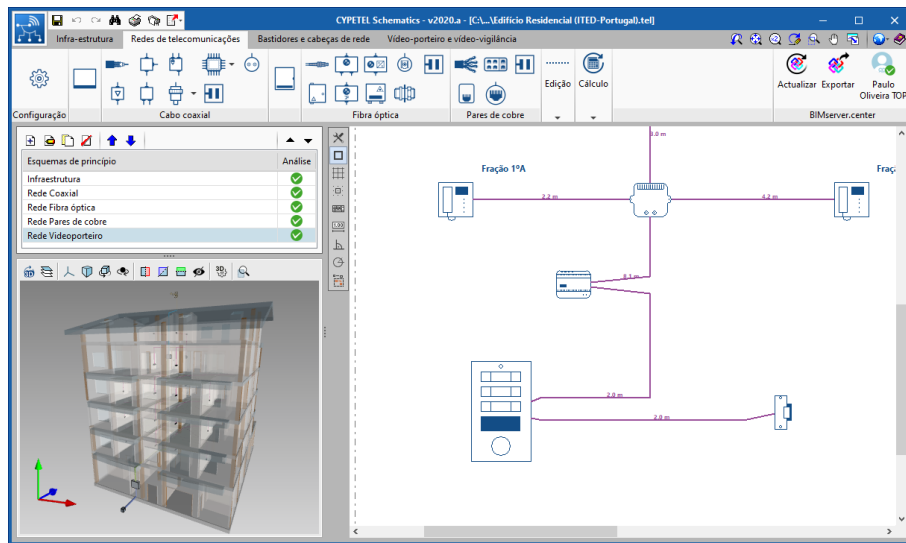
CYPETEL Schematics - v2020.a - [C:\...\Edifício Residencial (ITED-Portugal).tel]

Infra-estrutura | Redes de telecomunicações | Bastidores e cabeças de rede | Vídeo-porteiro e vídeo-vigilância

Configuração | Cabo coaxial | Fibra óptica | Pares de cobre | Edição | Cálculo | Actualizar | Exportar | Paulo Oliveira TOP | BIMserver.center

| Esquemas de princípio | Análise |
|---|---|
| Infraestrutura | |
| Rede Coaxial | |
| Rede Fibra óptica | |
| Rede Pares de cobre | |
| Rede Videoporteiro | |

3.0 m

Fração 1ºA

Fraç

2.2 m

4.2 m

8.1 m

2.0 m

2.0 m